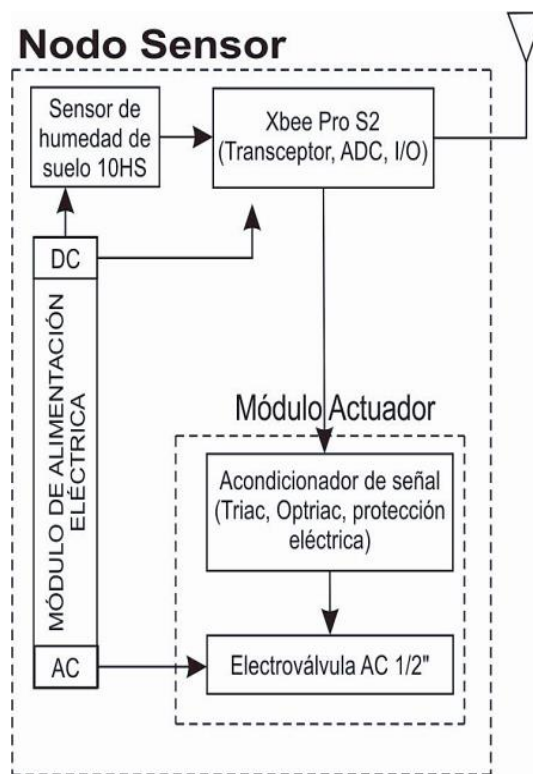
Nodo Sensor

Sensor de humedad de suelo 10HS

Xbee Pro S2 (Transceptor, ADC, I/O)

DC

MÓDULO DE ALIMENTACIÓN ELÉCTRICA

Módulo Actuador

Acondicionador de señal (Triac, Optriac, protección eléctrica)

AC

Electroválvula AC 1/2"